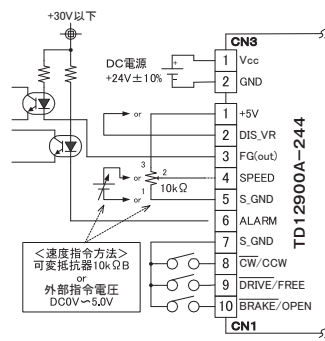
+30V以下

DC電源
+24V±10%

CN3

| 1 | Vcc |
|---|---|
| 2 | GND |

| 1 | +5V |
|---|---|
| 2 | DIS_VR |
| 3 | FG(out) |
| 4 | SPEED |
| 5 | S_GND |
| 6 | ALARM |
| 7 | S_GND |
| 8 | $\overline{CW}$/CCW |
| 9 | $\overline{DRIVE}$/FREE |
| 10 | $\overline{BRAKE}$/OPEN |

CN1

or

or

3
2
1
10kΩ

or

<速度指令方法>
可変抵抗器10kΩB
or
外部指令電圧
DC0V〜5.0V

TD12900A−244